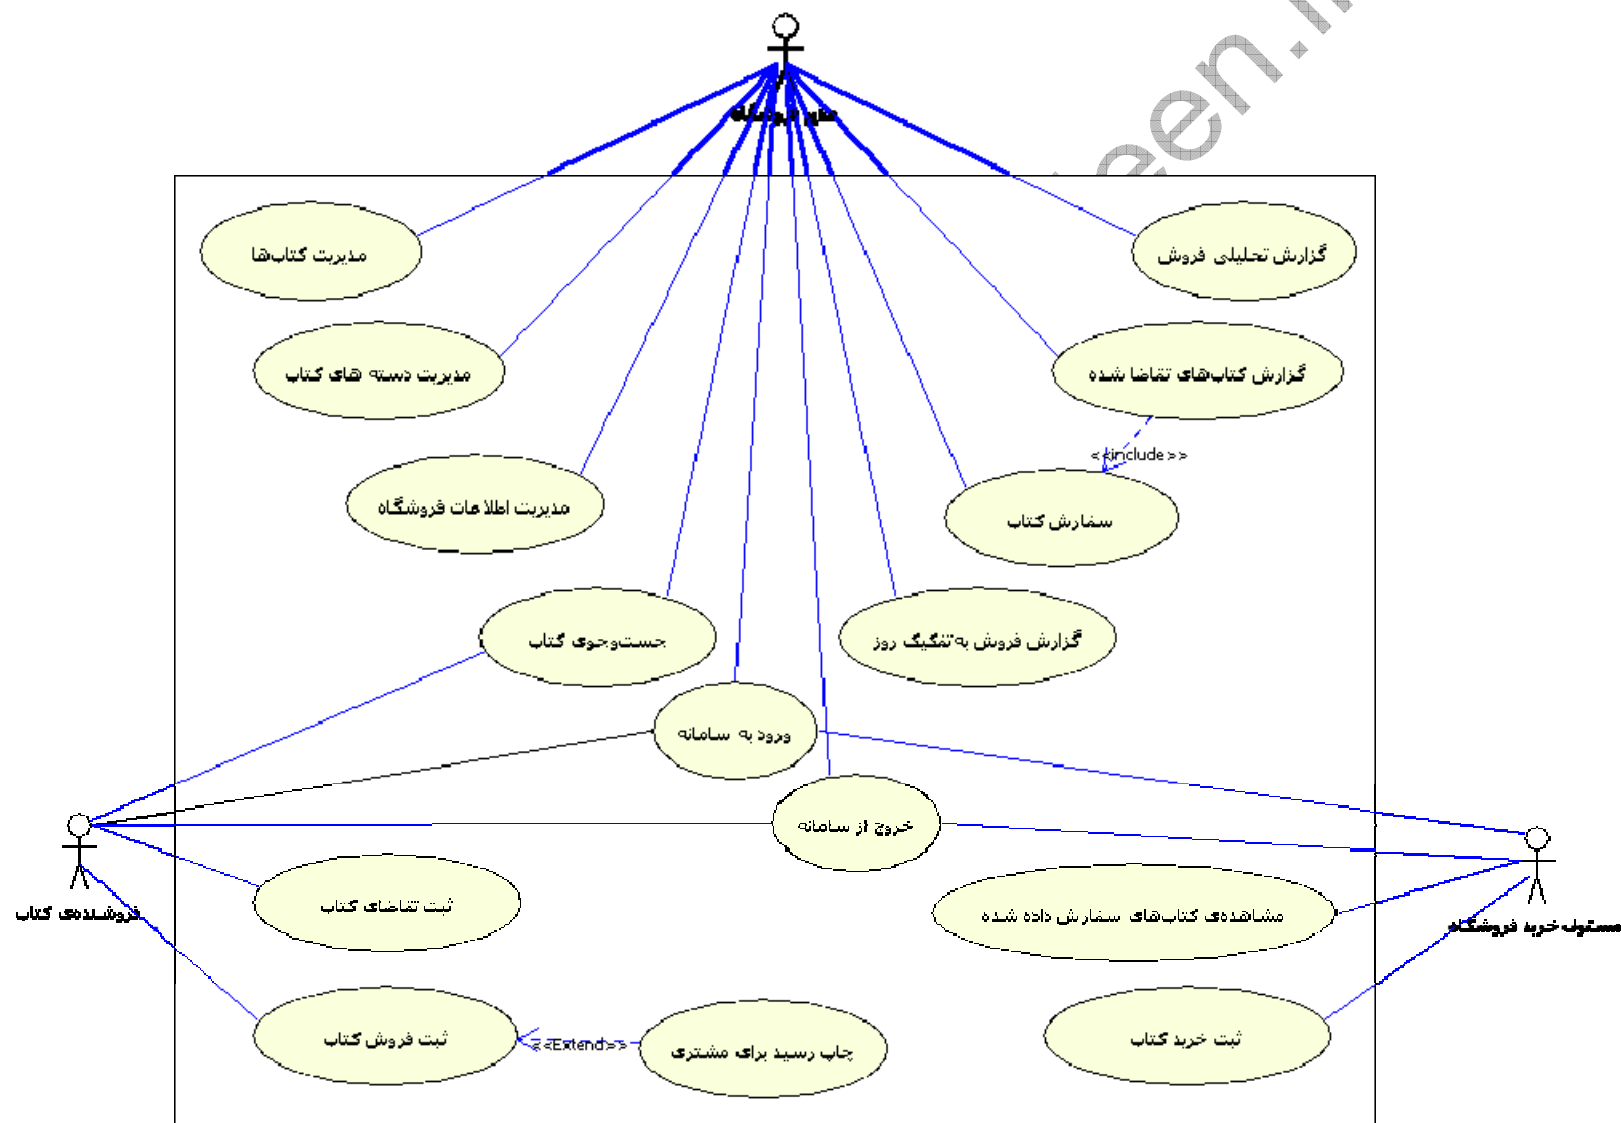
مدیر فروشگاه

مدیریت کتاب‌ها

گزارش تحلیلی فروش

مدیریت دسته های کتاب

گزارش کتاب‌های تقاضا شده

<<include>>

مدیریت اطلاعات فروشگاه

سفارش کتاب

جست‌وجوی کتاب

گزارش فروش به‌تفکیک روز

ورود به سامانه

خروج از سامانه

فروشنده‌ی کتاب

مسئول خرید فروشگاه

ثبت تقاضای کتاب

مشاهده‌ی کتاب‌های سفارش داده شده

ثبت فروش کتاب

<<Extend>>

چاپ رسید برای مشتری

ثبت خرید کتاب

een.i